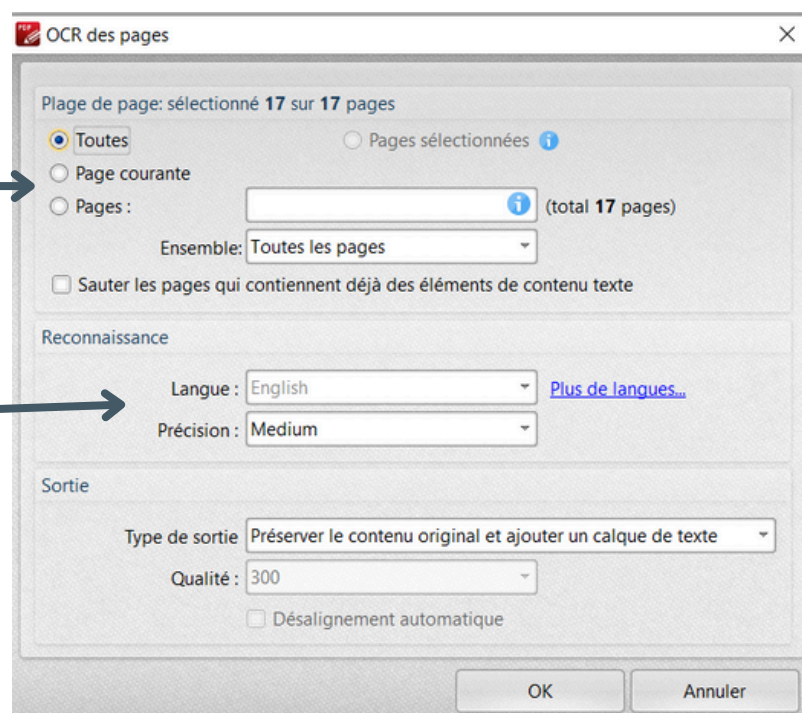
OCR des pages

Plage de page: sélectionné 17 sur 17 pages

Toutes

Pages sélectionnées

Page courante

Pages :

(total 17 pages)

Ensemble: Toutes les pages

Sauter les pages qui contiennent déjà des éléments de contenu texte

Reconnaissance

Langue : English

Plus de langues...

Précision : Medium

Sortie

Type de sortie Préserver le contenu original et ajouter un calque de texte

Qualité : 300

Désalignement automatique

OK

Annuler